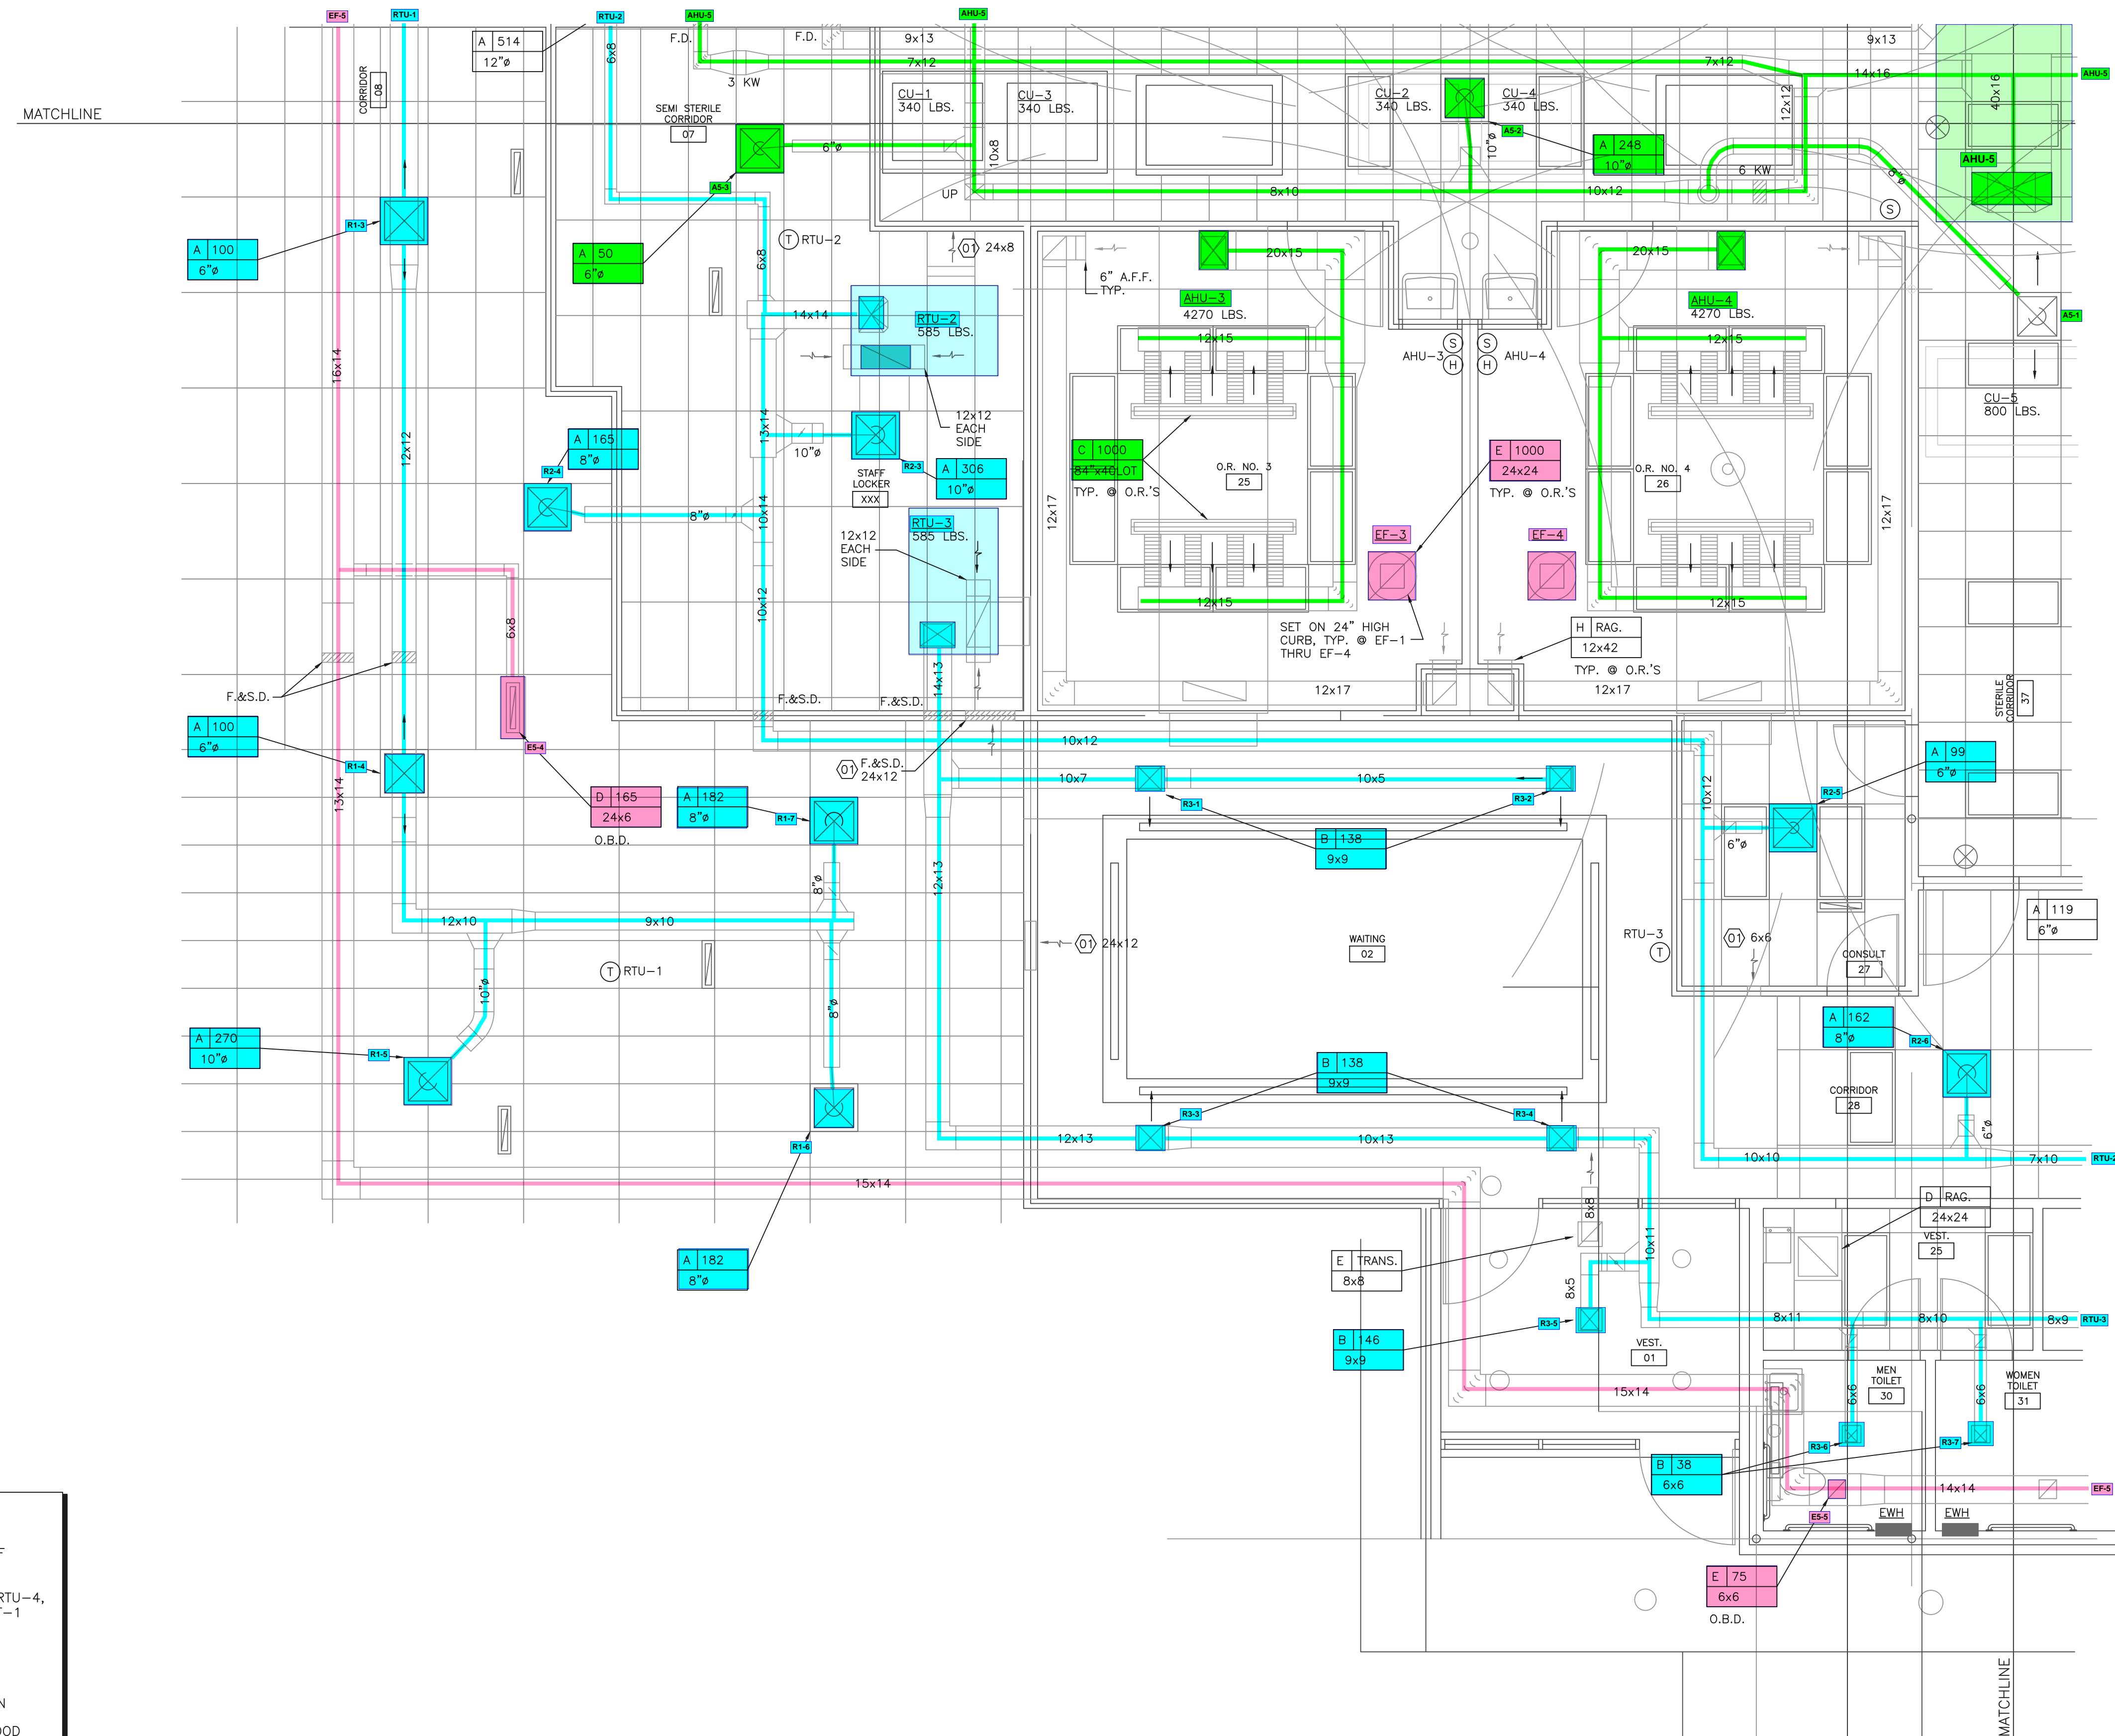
EF-5
RTU-1
RTU-2
AHU-5
AHU-5

MATCHLINE

CORRIDOR
08

| A | 514 |
|---|---|
| 12"ø | |

F.D.
F.D.
3 KW
9x13
7x12
9x13
7x12
14x16
AHU-5

SEMI STERILE CORRIDOR
07

6x8
6"ø
A5-3

CU-1
340 LBS.
CU-3
340 LBS.
CU-2
340 LBS.
CU-4
340 LBS.
A5-2
10"ø
12x12
40x16

| A | 248 |
|---|---|
| 10"ø | |

10x8
UP
8x10
10x12
6 KW
AHU-5
6"ø

R1-3

| A | 100 |
|---|---|
| 6"ø | |

| A | 50 |
|---|---|
| 6"ø | |

6x8
T RTU-2
01 24x8
6" A.F.F. TYP.
20x15
20x15
S

AHU-3
4270 LBS.
AHU-4
4270 LBS.
A5-1

14x14
RTU-2
585 LBS.
12x15
12x15
S H AHU-3
S H AHU-4

16x14
12x12
13x14
12x12 EACH SIDE

CU-5
800 LBS.

| A | 165 |
|---|---|
| 8"ø | |

R2-4
10"ø
STAFF LOCKER
XXX
R2-3

| A | 306 |
|---|---|
| 10"ø | |

| C | 1000 |
|---|---|
| 84"x40LOT | |

TYP. @ O.R.'S
O.R. NO. 3
25

| E | 1000 |
|---|---|
| 24x24 | |

TYP. @ O.R.'S
O.R. NO. 4
26

8"ø
10x14
12x17
12x17

12x12 EACH SIDE
RTU-3
585 LBS.
EF-3
EF-4

6x8
10x12
12x15
12x15

SET ON 24" HIGH CURB, TYP. @ EF-1 THRU EF-4

| H | RAG. |
|---|---|
| 12x42 | |

TYP. @ O.R.'S

F.&S.D.
14x13
F.&S.D.
F.&S.D.
12x17
12x17

STERILE CORRIDOR
37

| A | 100 |
|---|---|
| 6"ø | |

E5-4
10x12

| A | 99 |
|---|---|
| 6"ø | |

R1-4
01 F.&S.D. 24x12
10x7
10x5
13x14

| D | 165 |
|---|---|
| 24x6 | |

O.B.D.

| A | 182 |
|---|---|
| 8"ø | |

R1-7
R3-1
R3-2
R2-5

| B | 138 |
|---|---|
| 9x9 | |

10x12
6"ø

8"ø
12x10
9x10
12x13

| A | 119 |
|---|---|
| 6"ø | |

WAITING
02
01 24x12
RTU-3 T
01 6x6
CONSULT
27

T RTU-1
10"ø
8"ø

| A | 270 |
|---|---|
| 10"ø | |

R1-5

| A | 162 |
|---|---|
| 8"ø | |

R2-6

| B | 138 |
|---|---|
| 9x9 | |

CORRIDOR
28
R3-3
R3-4
6"ø
12x13
10x13
10x10
7x10
RTU-2
R1-6
15x14

| D | RAG. |
|---|---|
| 24x24 | |

VEST.
25

8x8

| A | 182 |
|---|---|
| 8"ø | |

| E | TRANS. |
|---|---|
| 8x8 | |

10x11
8x5
R3-5

| B | 146 |
|---|---|
| 9x9 | |

8x11
8x10
8x9
RTU-3

VEST.
01
MEN TOILET
30
WOMEN TOILET
31
15x14
6x6
6x6
R3-6
R3-7

| B | 38 |
|---|---|
| 6x6 | |

14x14
EF-5
E5-5
EWH
EWH

| E | 75 |
|---|---|
| 6x6 | |

O.B.D.

F
RTU-4,
F-1
N
OOD

MATCHLINE